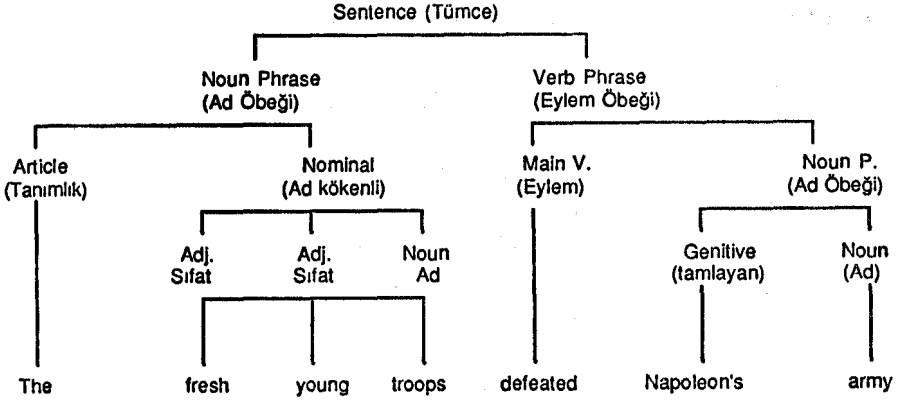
Sentence (Tümce)

Noun Phrase
(Ad Öbeği)

Verb Phrase
(Eylem Öbeği)

Article
(Tanımlık)

Nominal
(Ad kökenli)

Main V.
(Eylem)

Noun P.
(Ad Öbeği)

Adj.
Sıfat

Adj.
Sıfat

Noun
Ad

Genitive
(tamlayan)

Noun
(Ad)

The

fresh

young

troops

defeated

Napoleon's

army